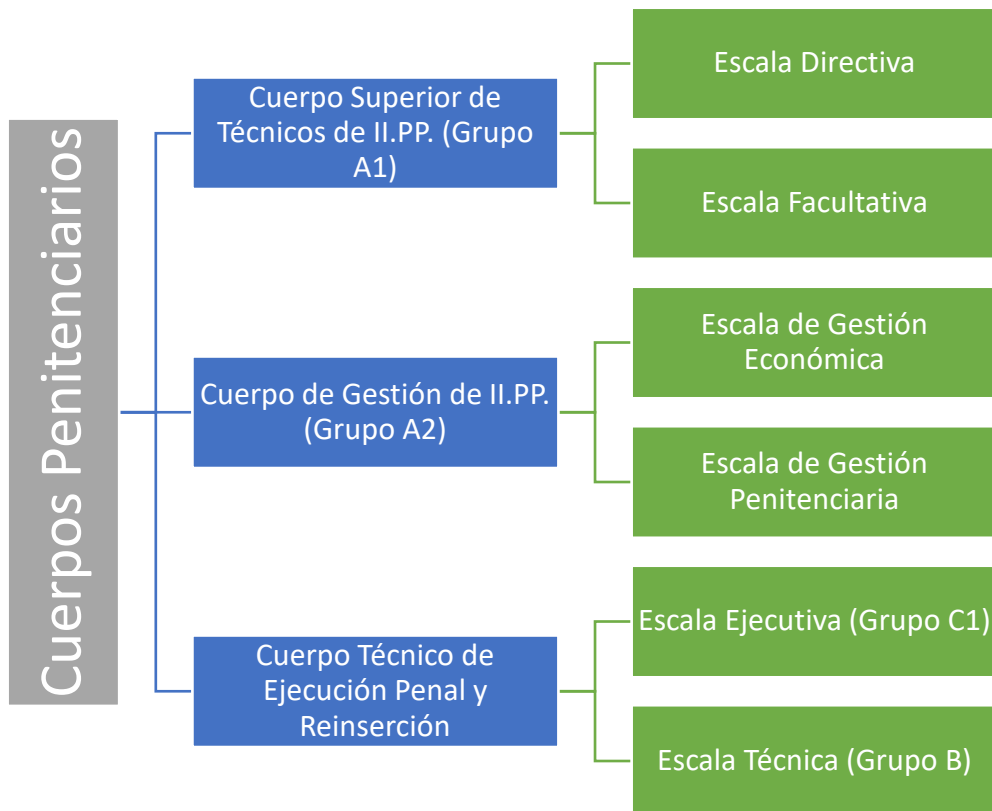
Cuerpos Penitenciarios

Cuerpo Superior de Técnicos de II.PP. (Grupo A1)

Escala Directiva

Escala Facultativa

Cuerpo de Gestión de II.PP. (Grupo A2)

Escala de Gestión Económica

Escala de Gestión Penitenciaria

Cuerpo Técnico de Ejecución Penal y Reinserción

Escala Ejecutiva (Grupo C1)

Escala Técnica (Grupo B)